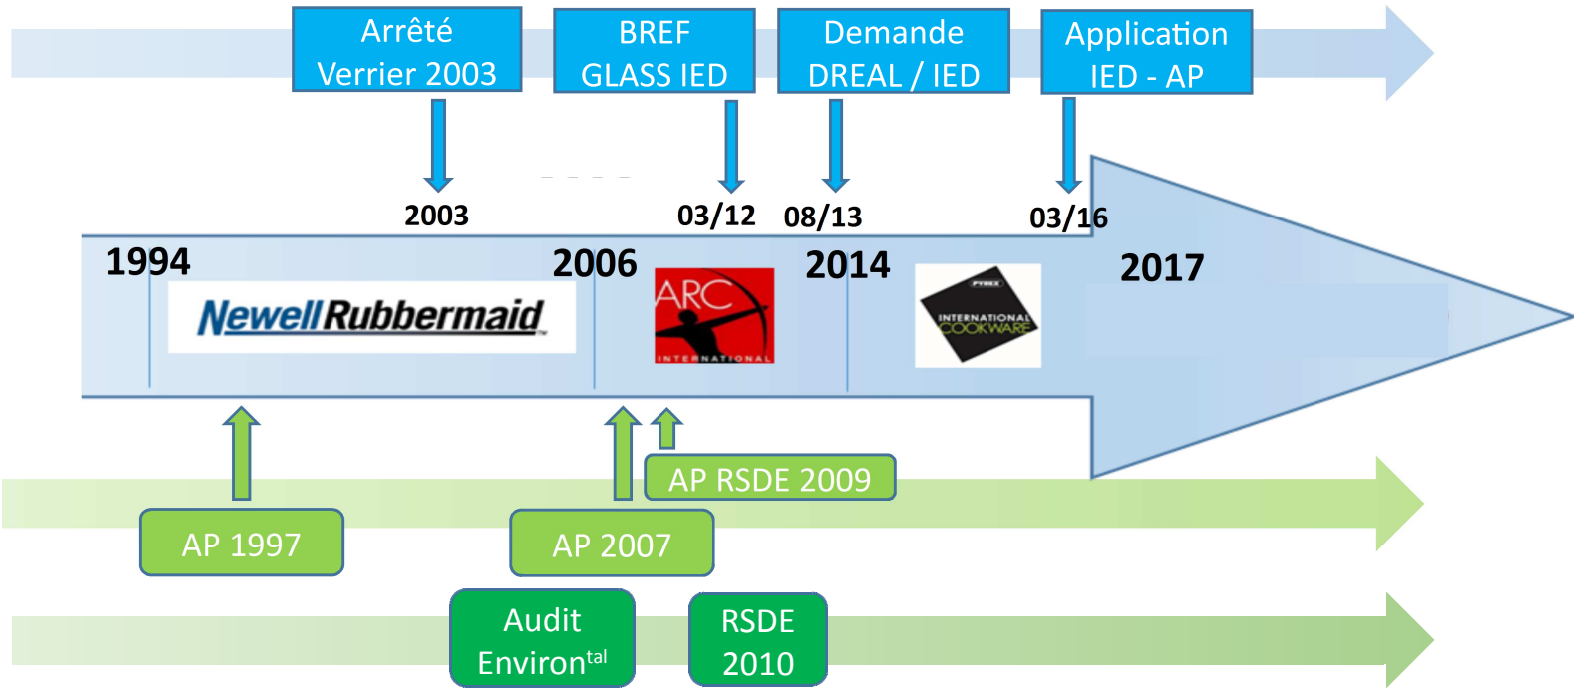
Arrêté Verrier 2003

BREF GLASS IED

Demande DREAL / IED

Application IED - AP

2003

03/12

08/13

03/16

1994

2006

2014

2017

NewellRubbermaid

ARC INTERNATIONAL

PYREX INTERNATIONAL COOKWARE

AP RSDE 2009

AP 1997

AP 2007

Audit Environ$^{tal}$

RSDE 2010